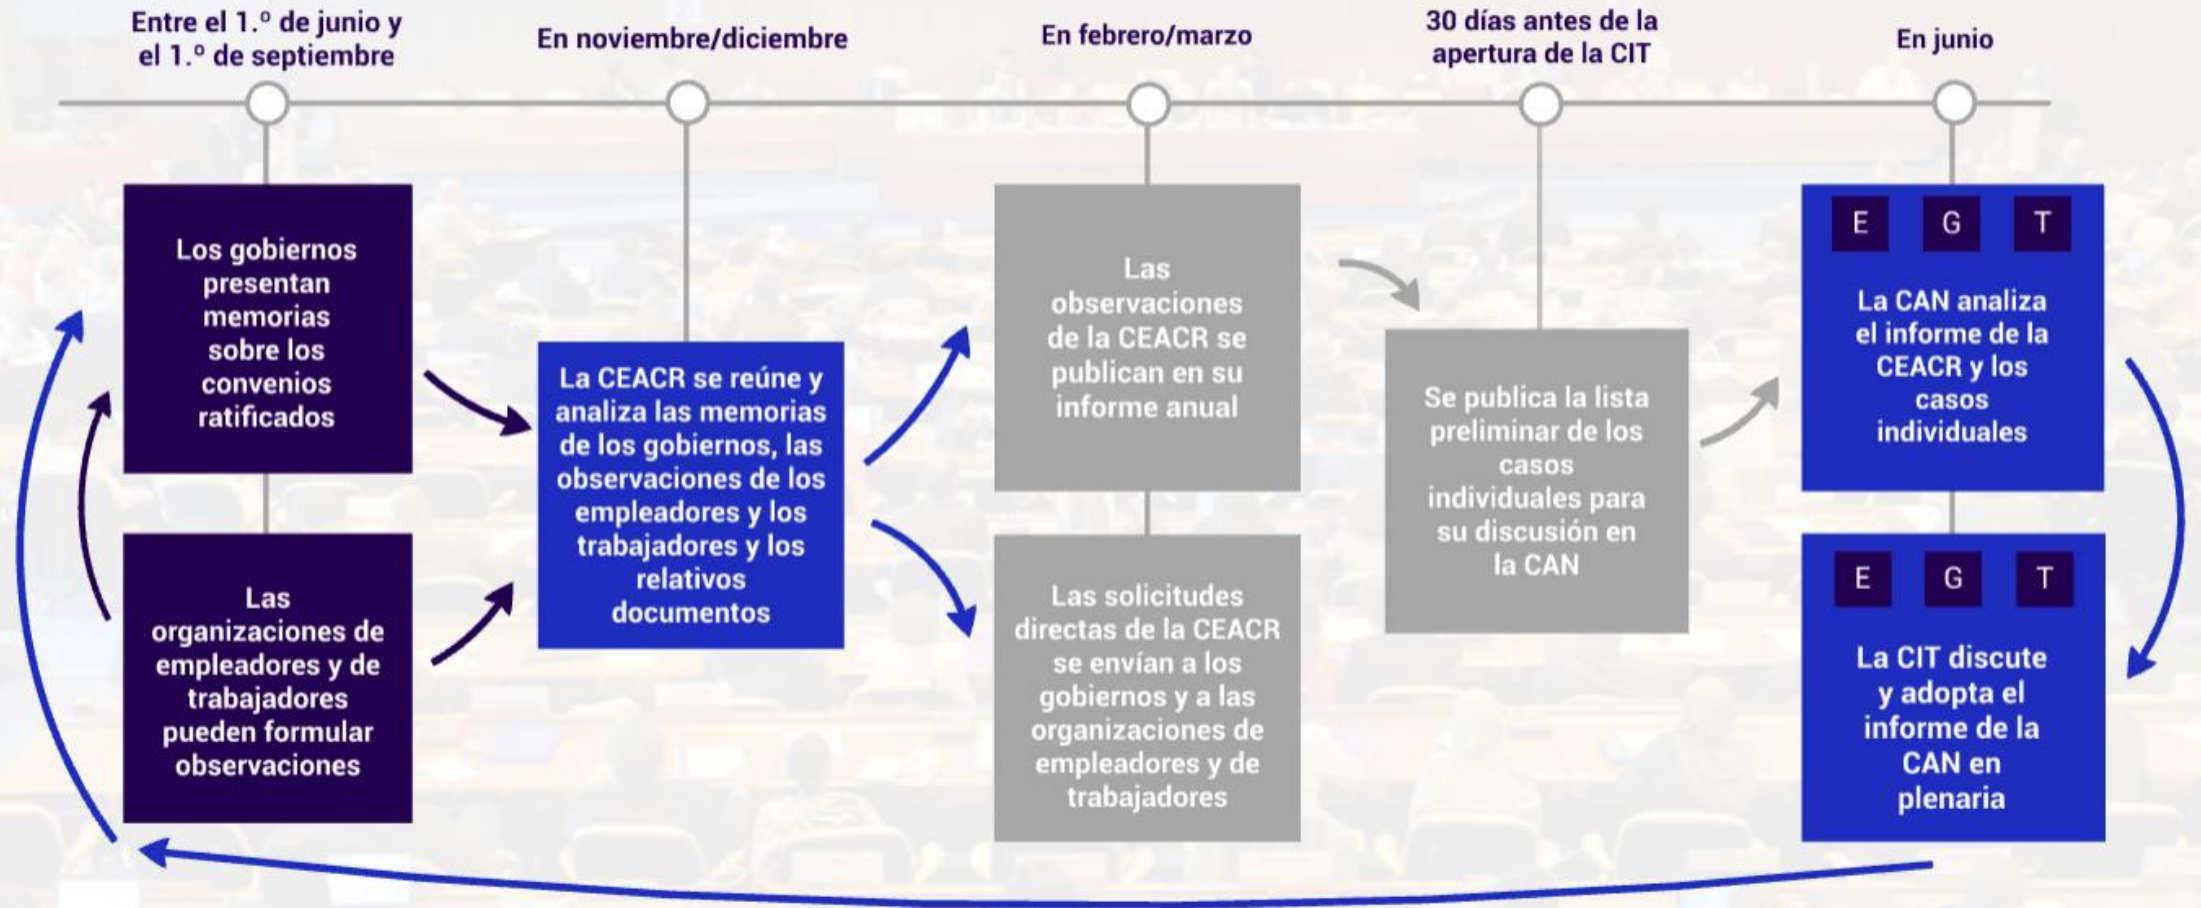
Entre el 1.º de junio y el 1.º de septiembre

En noviembre/diciembre

En febrero/marzo

30 días antes de la apertura de la CIT

En junio

Los gobiernos presentan memorias sobre los convenios ratificados

Las organizaciones de empleadores y de trabajadores pueden formular observaciones

La CEACR se reúne y analiza las memorias de los gobiernos, las observaciones de los empleadores y los trabajadores y los relativos documentos

Las observaciones de la CEACR se publican en su informe anual

Las solicitudes directas de la CEACR se envían a los gobiernos y a las organizaciones de empleadores y de trabajadores

Se publica la lista preliminar de los casos individuales para su discusión en la CAN

E G T

La CAN analiza el informe de la CEACR y los casos individuales

E G T

La CIT discute y adopta el informe de la CAN en plenaria